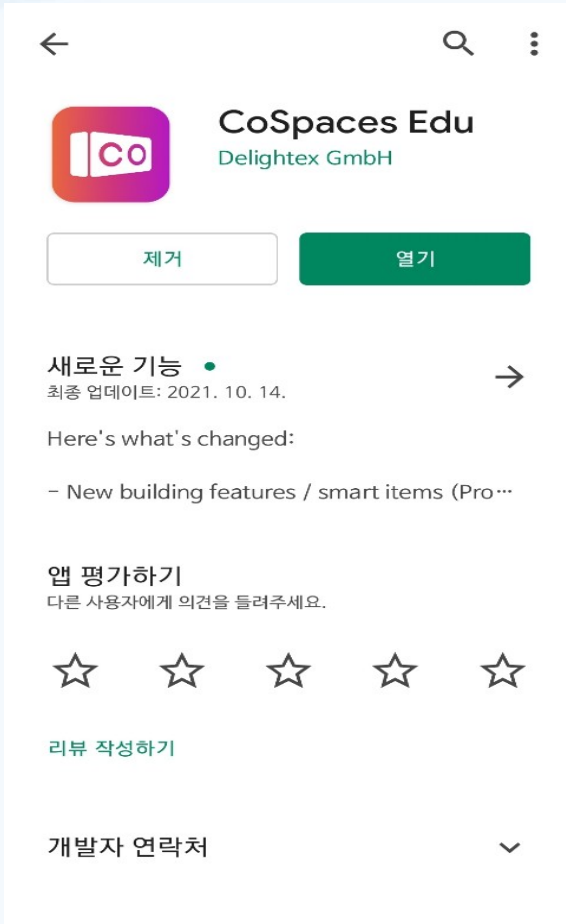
CO

CoSpaces Edu
Delightex GmbH

제거

열기

새로운 기능 •
최종 업데이트: 2021. 10. 14.

Here's what's changed:

- New building features / smart items (Pro…

앱 평가하기
다른 사용자에게 의견을 들려주세요.

리뷰 작성하기

개발자 연락처